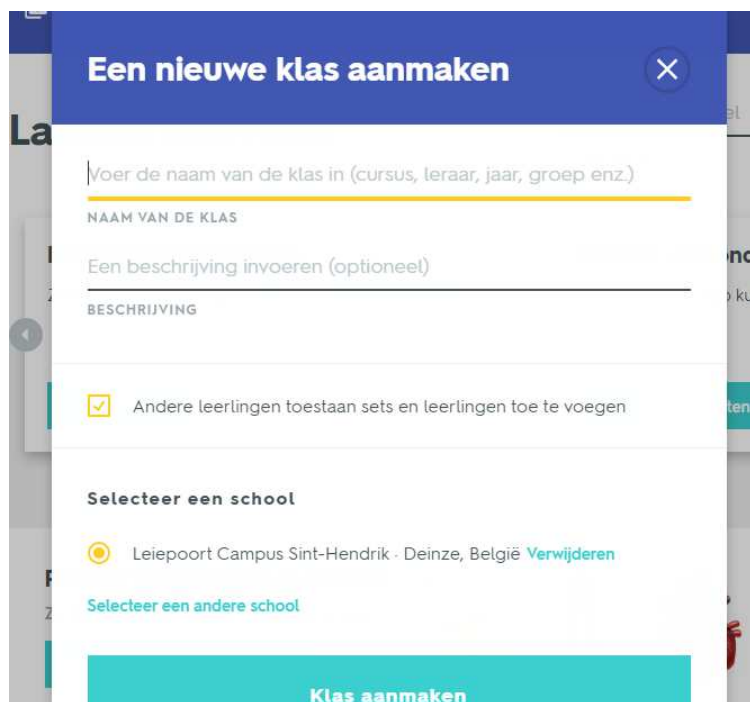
Een nieuwe klas aanmaken

Voer de naam van de klas in (cursus, leraar, jaar, groep enz.)

NAAM VAN DE KLAS

Een beschrijving invoeren (optioneel)

BESCHRIJVING

Andere leerlingen toestaan sets en leerlingen toe te voegen

Selecteer een school

Leiepoort Campus Sint-Hendrik · Deinze, België Verwijderen

Selecteer een andere school

Klas aanmaken